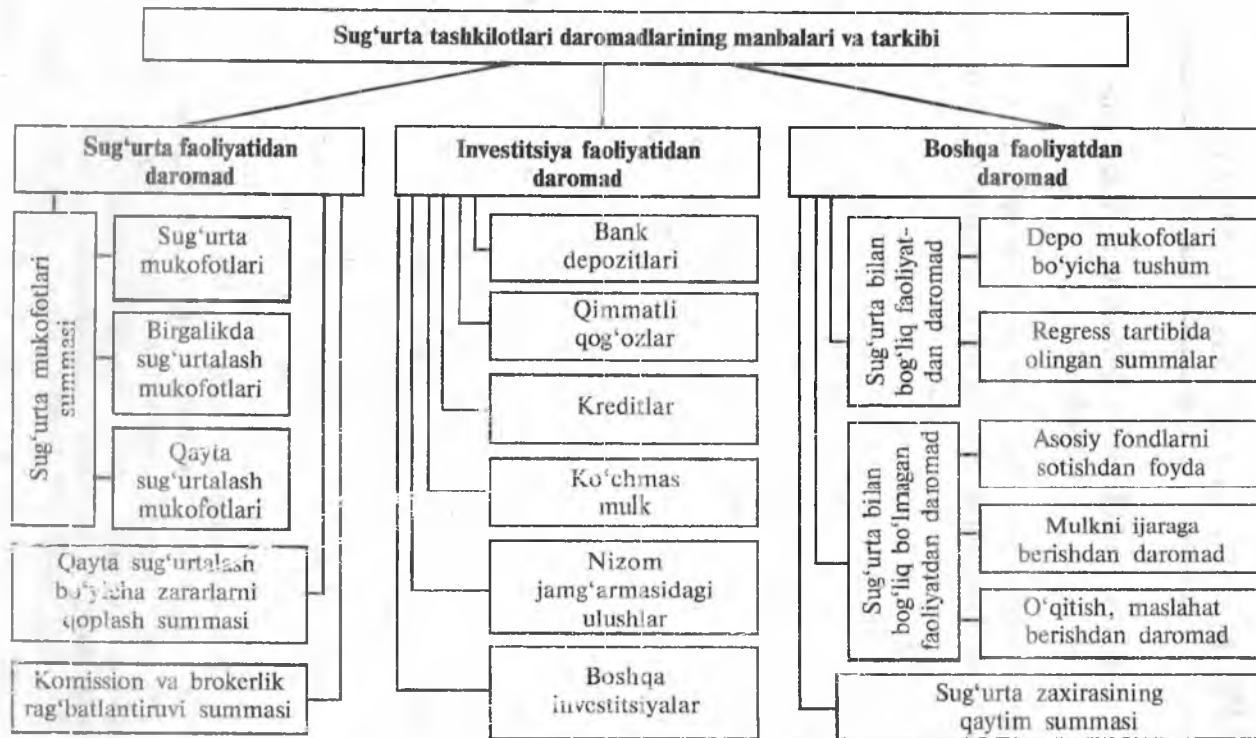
Sug'urta tashkilotlari daromadlarining manbalari va tarkibi

Sug'urta faoliyatidan daromad

Sug'urta mukofotlari summasi

Sug'urta mukofotlari

Birgalikda sug'urtalash mukofotlari

Qayta sug'urtalash mukofotlari

Qayta sug'urtalash bo'yicha zararlarni qoplash summasi

Komission va brokerlik rag'batlantiruvi summasi

Investitsiya faoliyatidan daromad

Bank depozitlari

Qimmatli qog'ozlar

Kreditlar

Ko'chmas mulk

Nizom jamg'armasidagi ulushlar

Boshqa investitsiyalar

Boshqa faoliyatdan daromad

Sug'urta bilan bog'liq faoliyatdan daromad

Depo mukofotlari bo'yicha tushum

Regress tartibida olingan summalar

Sug'urta bilan bog'liq bo'lmagan faoliyatdan daromad

Asosiy fondlarni sotishdan foyda

Mulkni ijaraga berishdan daromad

O'qitish, maslahat berishdan daromad

Sug'urta zaxirasining qaytim summasi